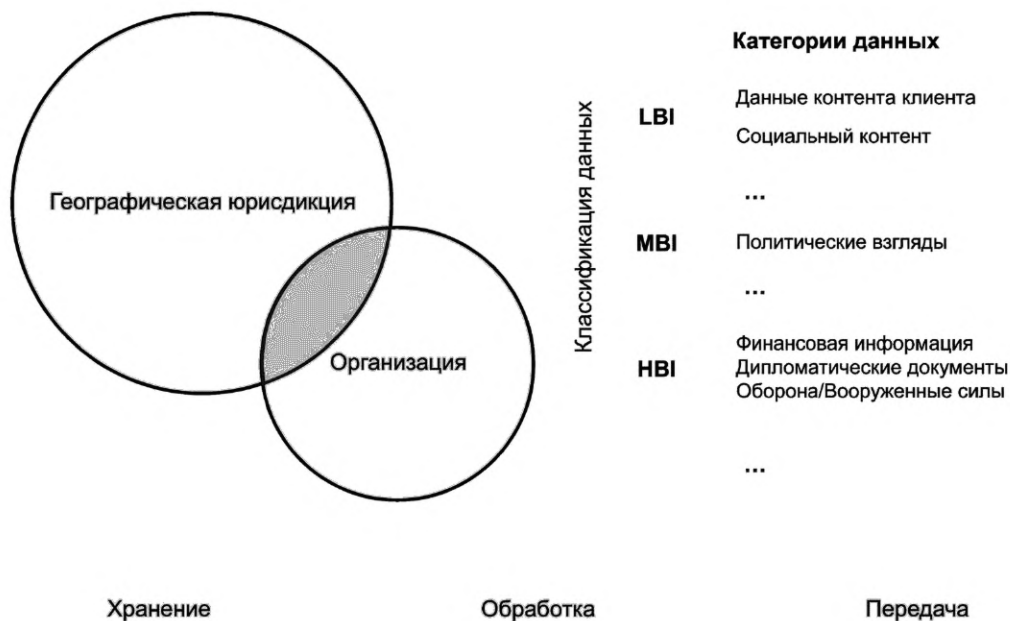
Категории данных

Географическая юрисдикция

Организация

Классификация данных

LBI

Данные контента клиента

Социальный контент

...

MBI

Политические взгляды

...

HBI

Финансовая информация
Дипломатические документы
Оборона/Вооруженные силы

...

Хранение

Обработка

Передача